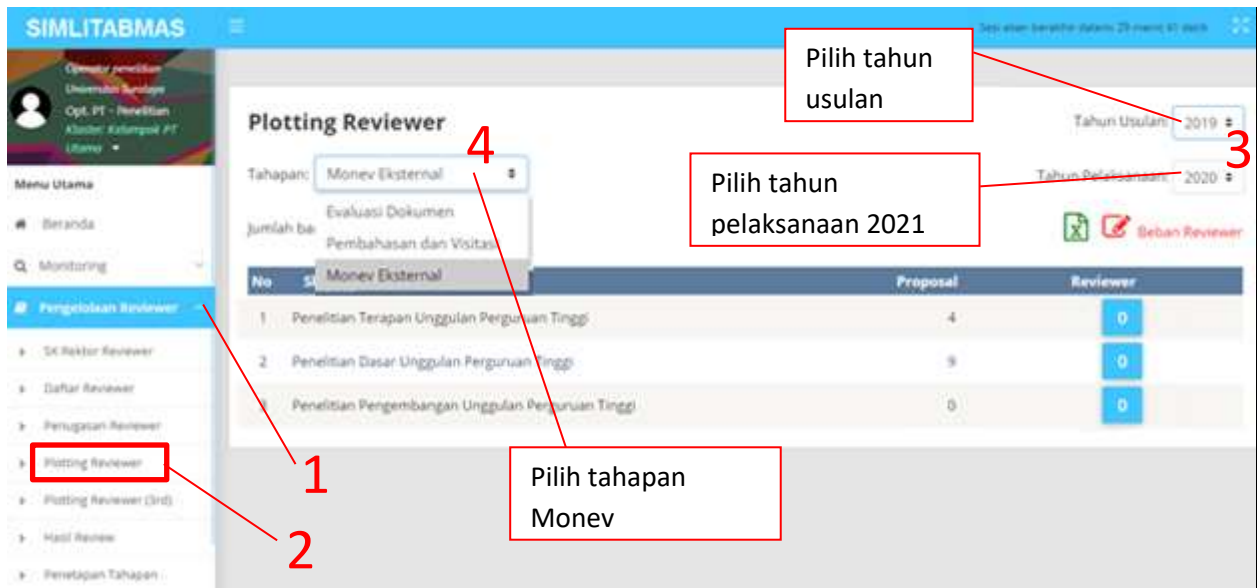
SIMLITABMAS

Sesi akan berakhir dalam 29 menit 41 detik

Operator penelitian
Universitas Surabaya
Opt. PT - Penelitian
Klaster: Kelompok PT Utama

Menu Utama

Beranda

Monitoring

Pengelolaan Reviewer

SK Rektor Reviewer

Daftar Reviewer

Penugasan Reviewer

Plotting Reviewer

Plotting Reviewer (3rd)

Hasil Review

Penetapan Tahapan

Plotting Reviewer

Pilih tahun usulan

Tahun Usulan: 2019

3

4

Tahapan: Monev Eksternal

Evaluasi Dokumen

Pembahasan dan Visitasi

Monev Eksternal

Pilih tahun pelaksanaan 2021

Tahun Pelaksanaan: 2020

Jumlah ba

Beban Reviewer

| No | S | Proposal | Reviewer |
|---|---|---|---|
| 1 | Penelitian Terapan Unggulan Perguruan Tinggi | 4 | 0 |
| 2 | Penelitian Dasar Unggulan Perguruan Tinggi | 9 | 0 |
| 3 | Penelitian Pengembangan Unggulan Perguruan Tinggi | 0 | 0 |

1

Pilih tahapan Monev

2